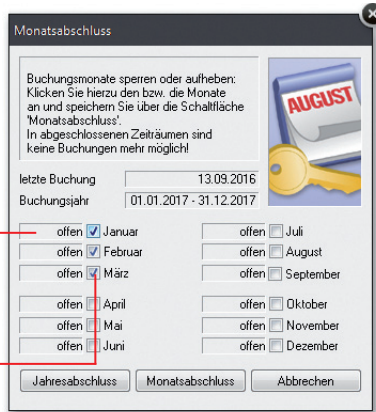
Monatsabschluss

Buchungsmonate sperren oder aufheben: Klicken Sie hierzu den bzw. die Monate an und speichern Sie über die Schaltfläche 'Monatsabschluss'. In abgeschlossenen Zeiträumen sind keine Buchungen mehr möglich!

AUGUST

letzte Buchung 13.09.2016
Buchungsjahr 01.01.2017 - 31.12.2017

offen Januar
offen Februar
offen März
offen April
offen Mai
offen Juni

offen Juli
offen August
offen September
offen Oktober
offen November
offen Dezember

Jahresabschluss
Monatsabschluss
Abbrechen